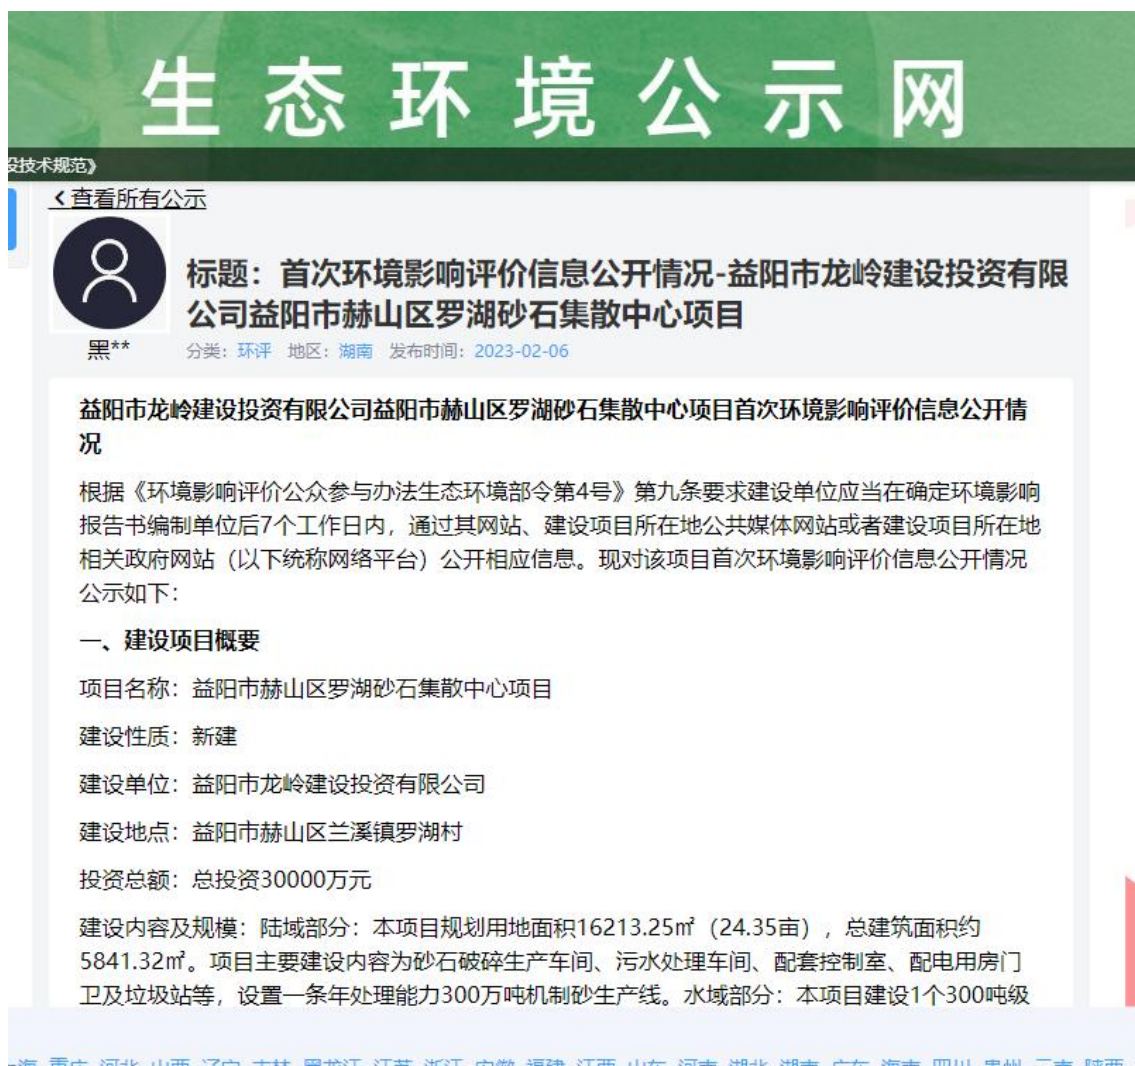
生态环境公示网

设技术规范》

‹ 查看所有公示

标题：首次环境影响评价信息公开情况-益阳市龙岭建设投资有限公司益阳市赫山区罗湖砂石集散中心项目

黑**

分类：环评 地区：湖南 发布时间：2023-02-06

益阳市龙岭建设投资有限公司益阳市赫山区罗湖砂石集散中心项目首次环境影响评价信息公开情况

根据《环境影响评价公众参与办法生态环境部令第4号》第九条要求建设单位应当在确定环境影响报告书编制单位后7个工作日内，通过其网站、建设项目所在地公共媒体网站或者建设项目所在地相关政府网站（以下统称网络平台）公开相应信息。现对该项目首次环境影响评价信息公开情况公示如下：

一、建设项目概要

项目名称：益阳市赫山区罗湖砂石集散中心项目

建设性质：新建

建设单位：益阳市龙岭建设投资有限公司

建设地点：益阳市赫山区兰溪镇罗湖村

投资总额：总投资30000万元

建设内容及规模：陆域部分：本项目规划用地面积16213.25㎡（24.35亩），总建筑面积约5841.32㎡。项目主要建设内容为砂石破碎生产车间、污水处理车间、配套控制室、配电用房门卫及垃圾站等，设置一条年处理能力300万吨机制砂生产线。水域部分：本项目建设1个300吨级

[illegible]海 重庆 河北 山西 辽宁 吉林 黑龙江 江苏 浙江 安徽 福建 江西 山东 河南 湖北 湖南 广东 海南 四川 贵州 云南 陕西